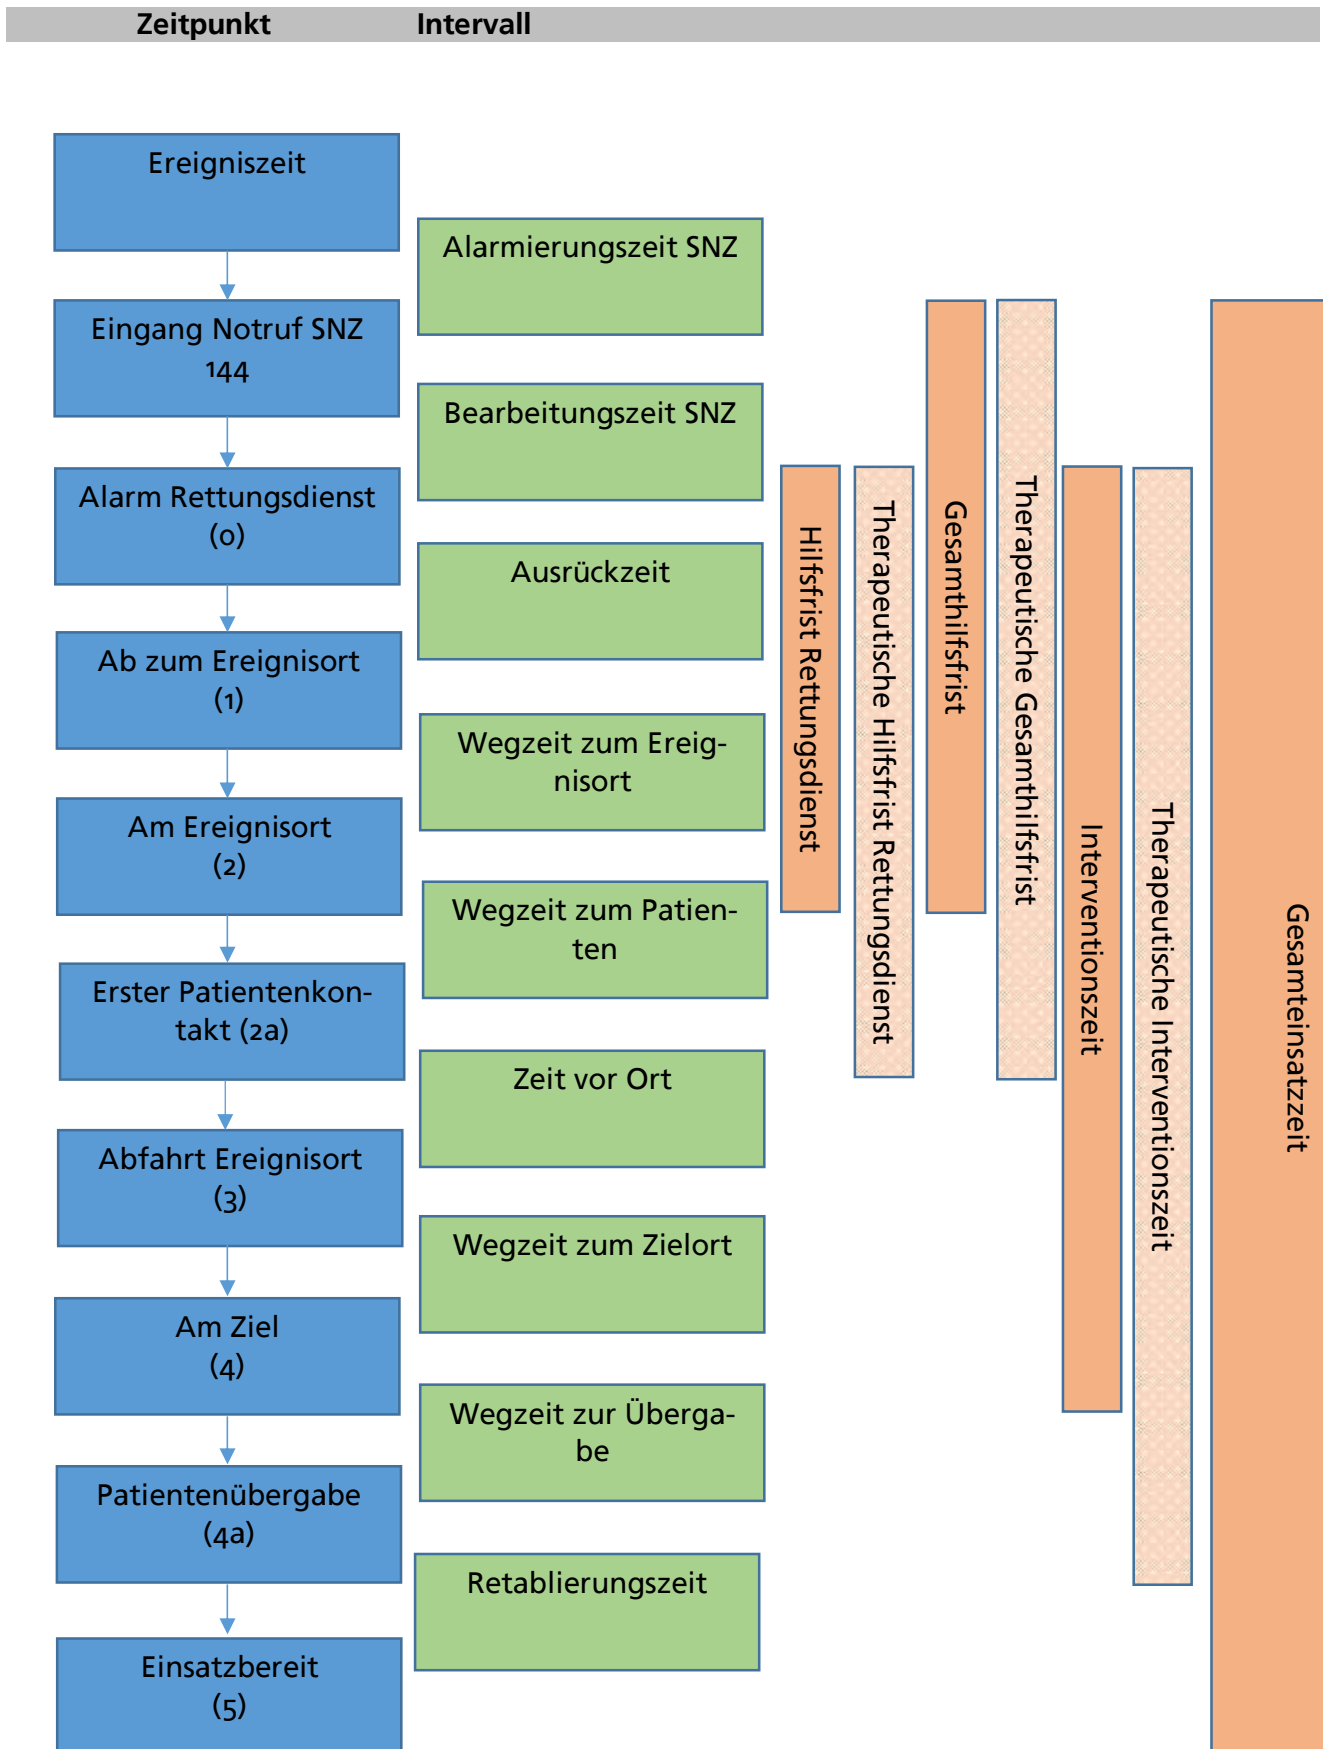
Zeitpunkt Intervall

Ereigniszeit

Eingang Notruf SNZ 144

Alarm Rettungsdienst (0)

Ab zum Ereignisort (1)

Am Ereignisort (2)

Erster Patientenkontakt (2a)

Abfahrt Ereignisort (3)

Am Ziel (4)

Patientenübergabe (4a)

Einsatzbereit (5)

Alarmierungszeit SNZ

Bearbeitungszeit SNZ

Ausrückzeit

Wegzeit zum Ereignisort

Wegzeit zum Patienten

Zeit vor Ort

Wegzeit zum Zielort

Wegzeit zur Übergabe

Retablierungszeit

Hilfsfrist Rettungsdienst

Therapeutische Hilfsfrist Rettungsdienst

Gesamthilfsfrist

Therapeutische Gesamthilfsfrist

Interventionszeit

Therapeutische Interventionszeit

Gesamteinsatzzeit